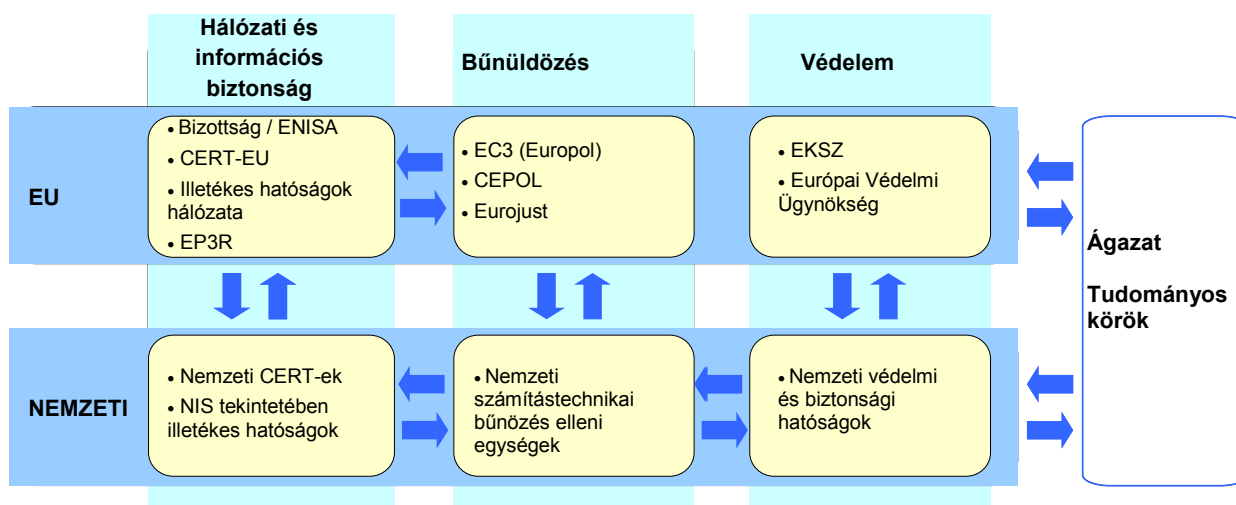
Hálózati és információs biztonság

Bűnüldözés

Védelem

EU

• Bizottság / ENISA
• CERT-EU
• Illetékes hatóságok hálózata
• EP3R

• EC3 (Europol)
• CEPOL
• Eurojust

• EKSZ
• Európai Védelmi Ügynökség

Ágazat

Tudományos körök

NEMZETI

• Nemzeti CERT-ek
• NIS tekintetében illetékes hatóságok

• Nemzeti számítástechnikai bűnözés elleni egységek

• Nemzeti védelmi és biztonsági hatóságok